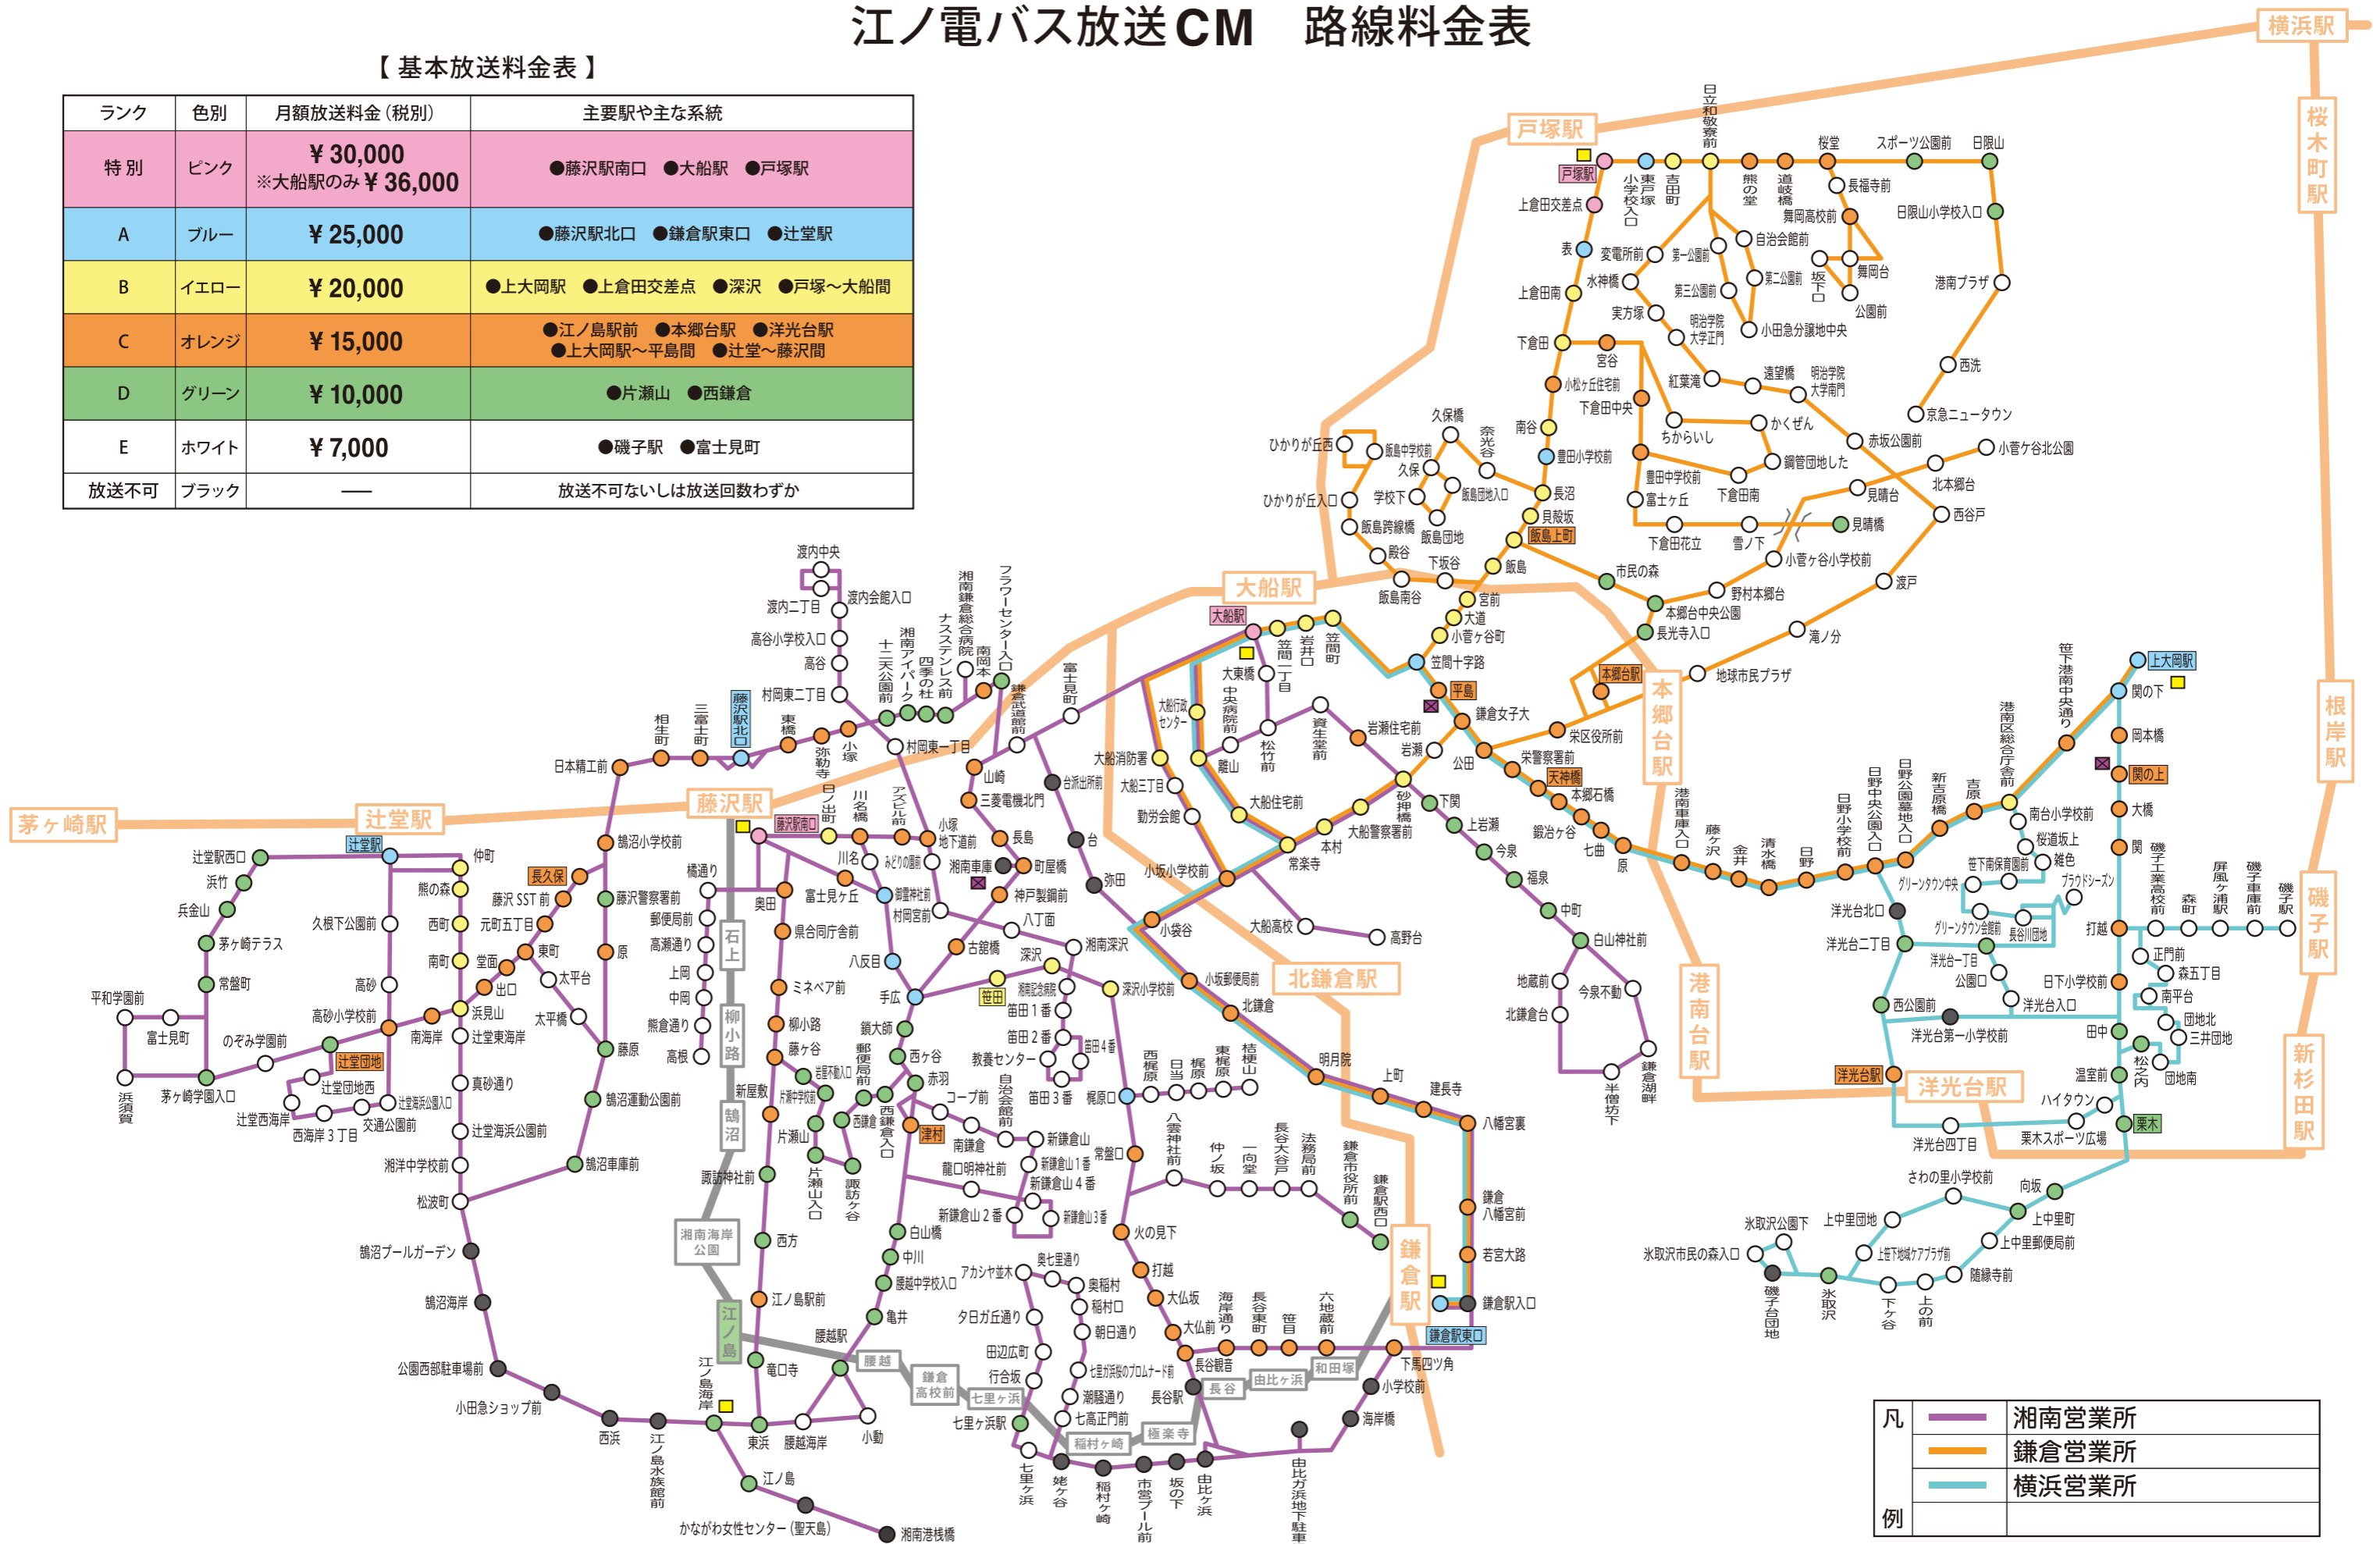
江ノ電バス放送CM　路線料金表

【 基本放送料金表 】

| ランク | 色別 | 月額放送料金（税別） | 主要駅や主な系統 |
|---|---|---|---|
| 特 別 | ピンク | ¥ 30,000 ※大船駅のみ ¥ 36,000 | ●藤沢駅南口 ●大船駅 ●戸塚駅 |
| A | ブルー | ¥ 25,000 | ●藤沢駅北口 ●鎌倉駅東口 ●辻堂駅 |
| B | イエロー | ¥ 20,000 | ●上大岡駅 ●上倉田交差点 ●深沢 ●戸塚～大船間 |
| C | オレンジ | ¥ 15,000 | ●江ノ島駅前 ●本郷台駅 ●洋光台駅 ●上大岡駅～平島間 ●辻堂～藤沢間 |
| D | グリーン | ¥ 10,000 | ●片瀬山 ●西鎌倉 |
| E | ホワイト | ¥ 7,000 | ●磯子駅 ●富士見町 |
| 放送不可 | ブラック | ― | 放送不可ないしは放送回数わずか |

横浜駅　桜木町駅　根岸駅　磯子駅　新杉田駅　戸塚駅　大船駅　本郷台駅　港南台駅　洋光台駅　北鎌倉駅　鎌倉駅　藤沢駅　辻堂駅　茅ヶ崎駅　江ノ島　湘南海岸公園　石上　柳小路　鵠沼　腰越　鎌倉高校前　七里ヶ浜　稲村ヶ崎　極楽寺　長谷　由比ケ浜　和田塚

凡例
湘南営業所
鎌倉営業所
横浜営業所